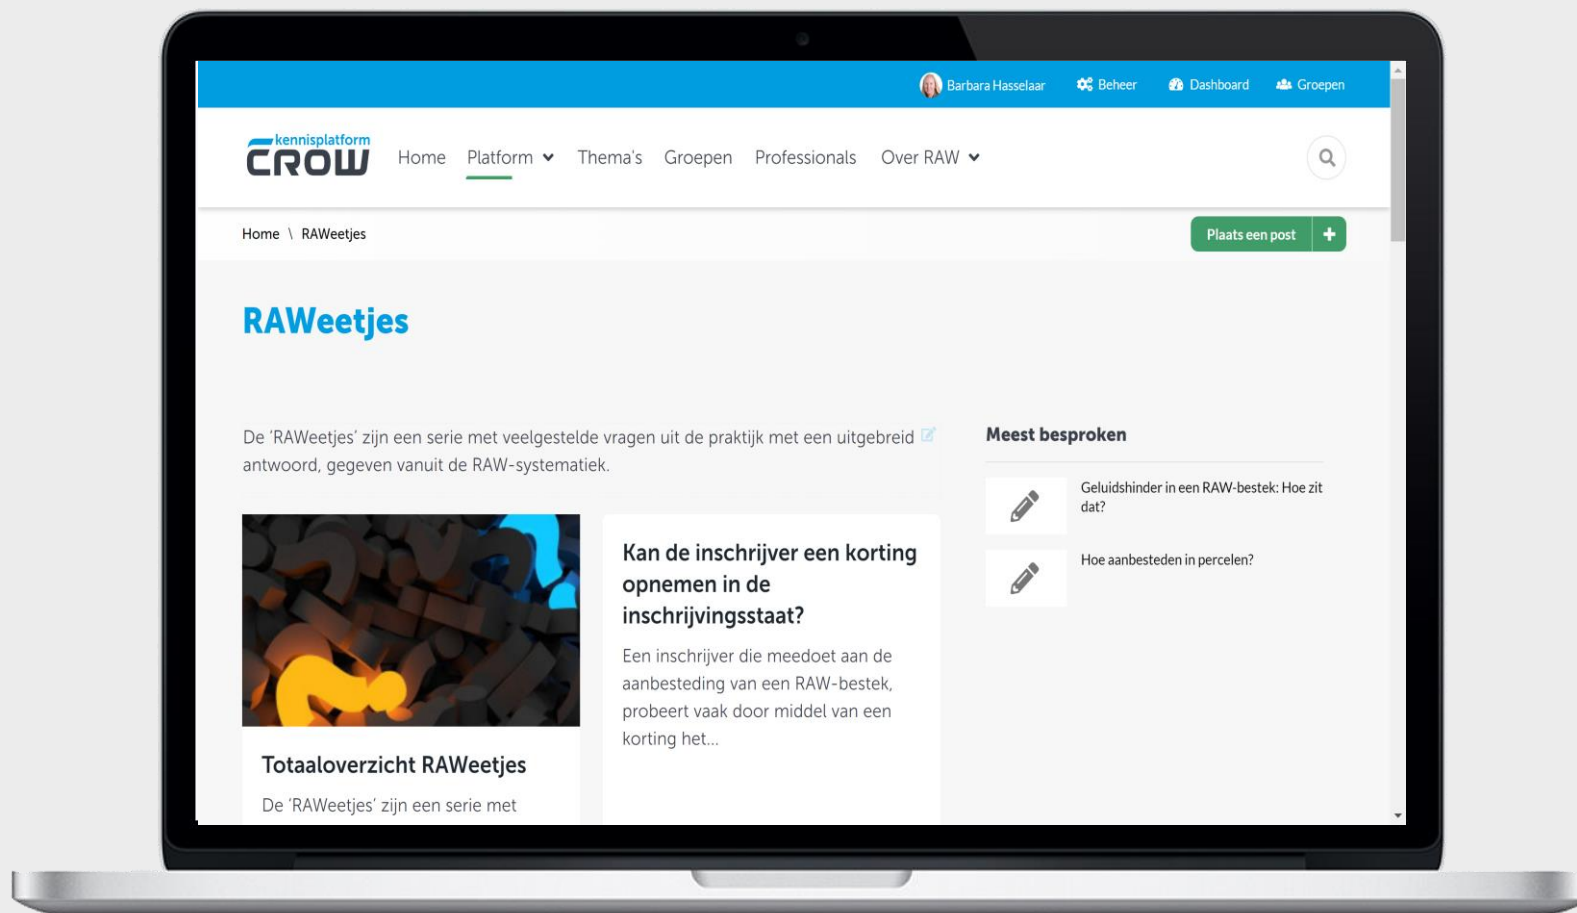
Barbara Hasselaar Beheer Dashboard Groepen

kennisplatform CROW

Home Platform Thema's Groepen Professionals Over RAW

Home \ RAWeetjes

Plaats een post +

RAWeetjes

De 'RAWeetjes' zijn een serie met veelgestelde vragen uit de praktijk met een uitgebreid antwoord, gegeven vanuit de RAW-systematiek.

Totaaloverzicht RAWeetjes

De 'RAWeetjes' zijn een serie met

Kan de inschrijver een korting opnemen in de inschrijvingsstaat?

Een inschrijver die meedoet aan de aanbesteding van een RAW-bestek, probeert vaak door middel van een korting het...

Meest besproken

Geluidshinder in een RAW-bestek: Hoe zit dat?

Hoe aanbesteden in percelen?